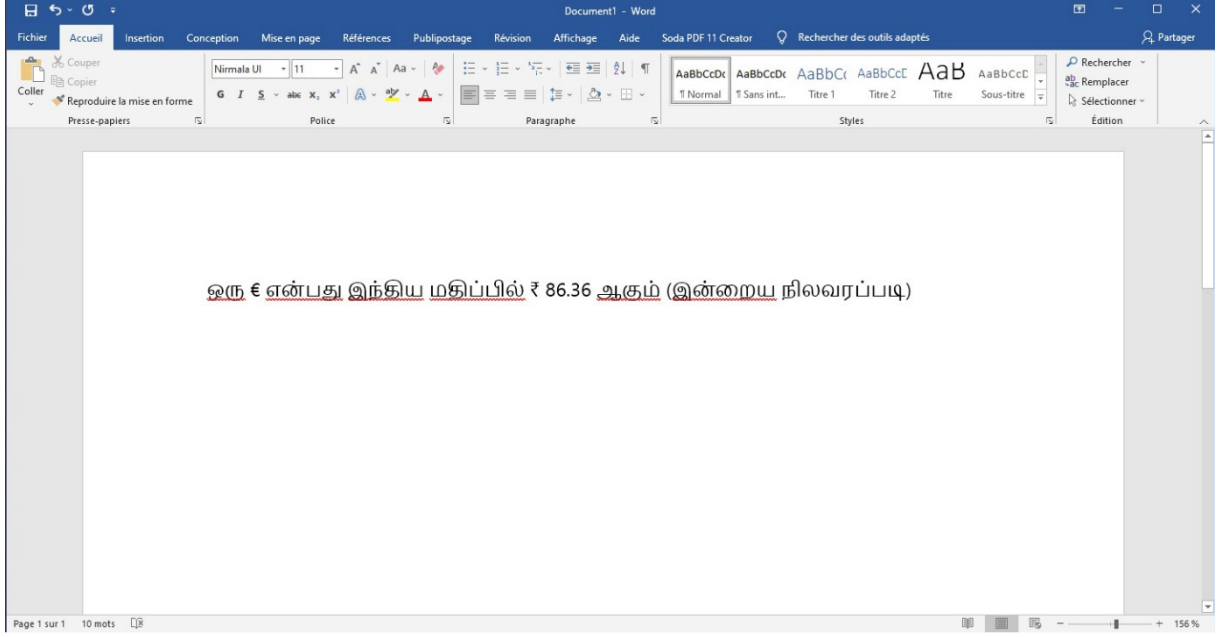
Document1 - Word

Fichier Accueil Insertion Conception Mise en page Références Publipostage Révision Affichage Aide Soda PDF 11 Creator Rechercher des outils adaptés Partager

Couper
Copier
Coller
Reproduire la mise en forme
Presse-papiers

Nirmala UI 11
G I S abc $x_2$ $x^2$
Police

Paragraphe

AaBbCcDc AaBbCcDc AaBbCc AaBbCcD AaB AaBbCcD
¶ Normal ¶ Sans int... Titre 1 Titre 2 Titre Sous-titre
Styles

Rechercher
Remplacer
Sélectionner
Édition

ஒரு € என்பது இந்திய மதிப்பில் ₹ 86.36 ஆகும் (இன்றைய நிலவரப்படி)

Page 1 sur 1 10 mots

156 %